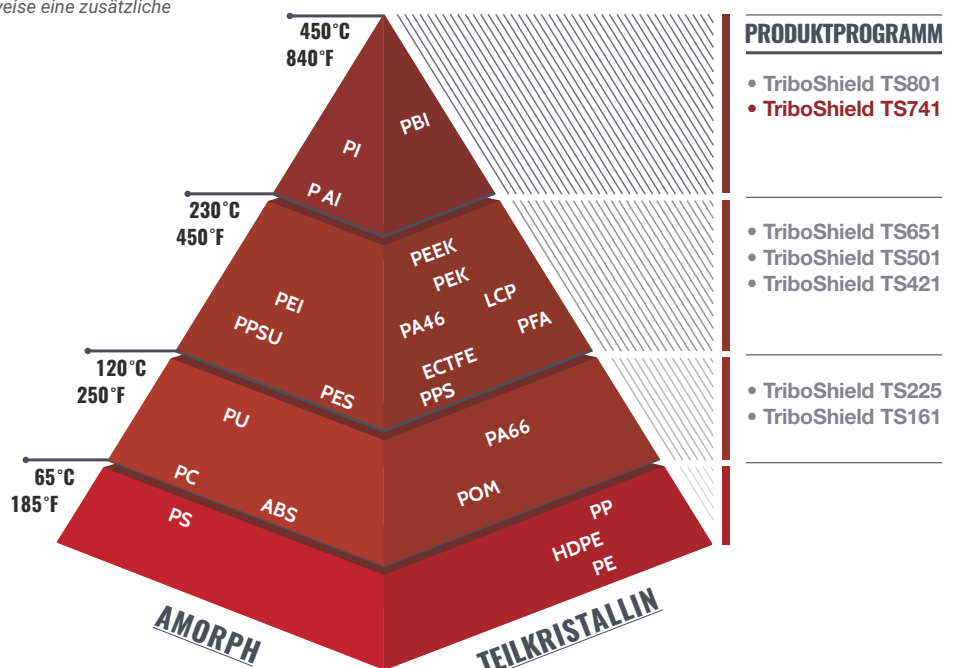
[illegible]weise eine zusätzliche

450°C
840°F

PI
PBI
P AI

230°C
450°F

PEI
PPSU
PEEK
PEK
LCP
PA46
PFA
ECTFE
PPS

120°C
250°F

PES
PU
PA66

65°C
185°F

PC
ABS
PS
POM
PP
HDPE
PE

AMORPH
TEILKRISTALLIN

PRODUKTPROGRAMM

• TriboShield TS801
• TriboShield TS741

• TriboShield TS651
• TriboShield TS501
• TriboShield TS421

• TriboShield TS225
• TriboShield TS161